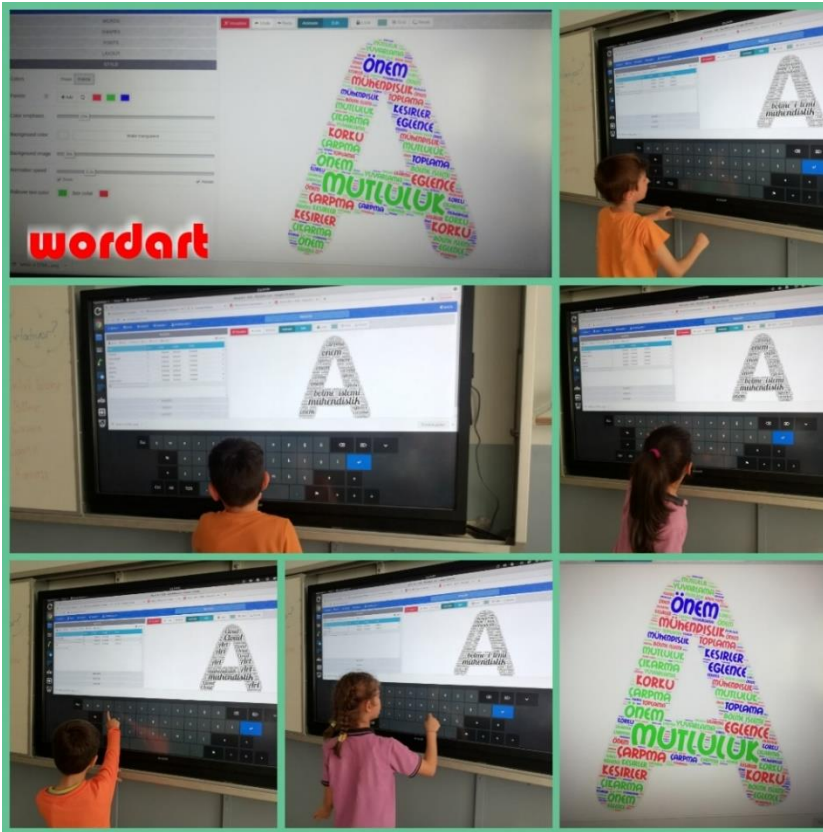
WORDS
SHAPES
FONTS
LAYOUT
STYLE

Colors
Palette
Color emphasis
Background color
Background image
Animation speed
Rollover text color

wordart

ÖNEM
MÜHENDİSLİK
TOPLAMA
ÇIKARMA
EĞLENCE
KORKU
KESİRLER
MUTLULUK
ÇARPMA
ÖNEM

beline i lemi
mühendislik

ÖNEM
MÜHENDİSLİK
TOPLAMA
KESİRLER
ÇIKARMA
EĞLENCE
KORKU
MUTLULUK
TOPLAMA
EĞLENCE
ÖNEM
MUTLULUK
ÇARPMA
KESİRLER
KORKU
ÇIKARMA
ÖNEM